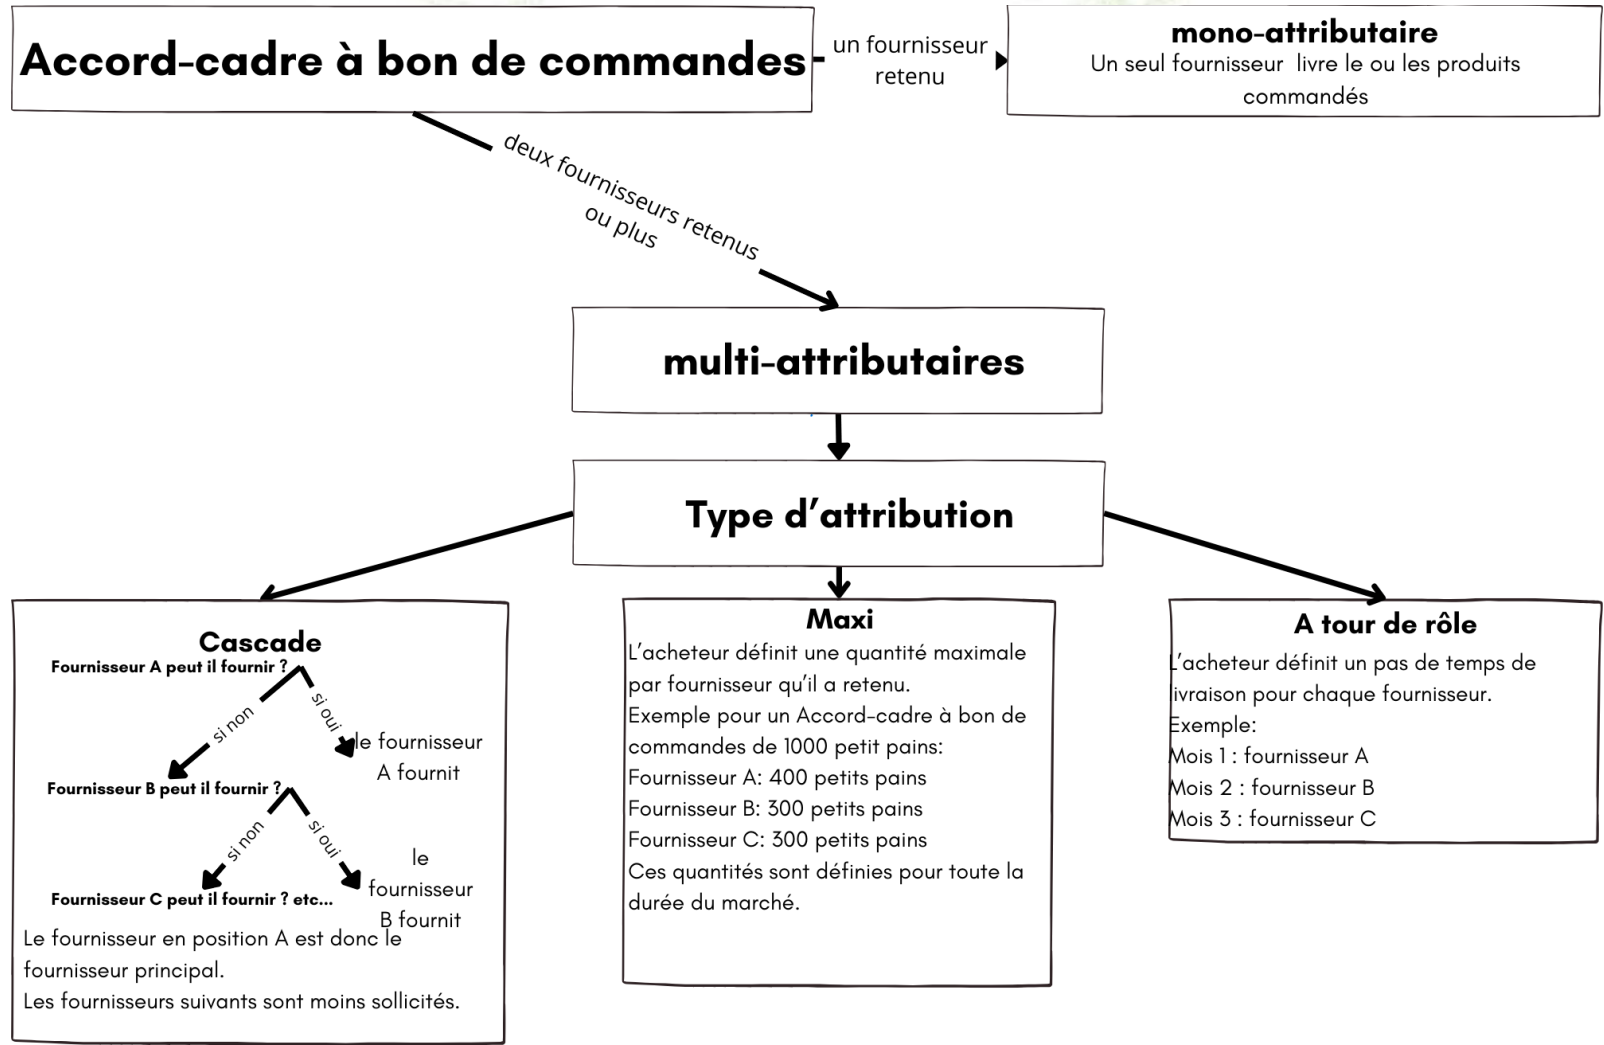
Accord-cadre à bon de commandes

un fournisseur retenu

mono-attributaire
Un seul fournisseur livre le ou les produits commandés

deux fournisseurs retenus ou plus

multi-attributaires

Type d'attribution

Cascade
Fournisseur A peut il fournir ?
si non
si oui
le fournisseur A fournit
Fournisseur B peut il fournir ?
si non
si oui
le fournisseur B fournit
Fournisseur C peut il fournir ? etc...
Le fournisseur en position A est donc le fournisseur principal.
Les fournisseurs suivants sont moins sollicités.

Maxi
L'acheteur définit une quantité maximale par fournisseur qu'il a retenu.
Exemple pour un Accord-cadre à bon de commandes de 1000 petit pains:
Fournisseur A: 400 petits pains
Fournisseur B: 300 petits pains
Fournisseur C: 300 petits pains
Ces quantités sont définies pour toute la durée du marché.

A tour de rôle
L'acheteur définit un pas de temps de livraison pour chaque fournisseur.
Exemple:
Mois 1 : fournisseur A
Mois 2 : fournisseur B
Mois 3 : fournisseur C